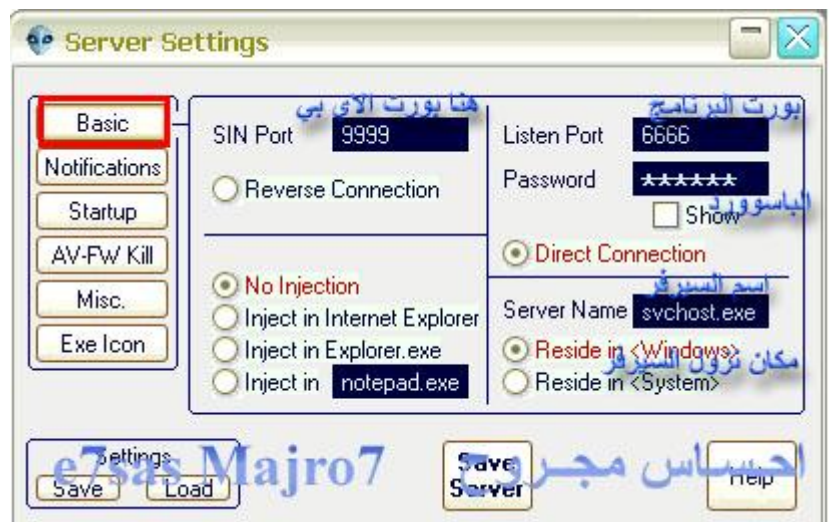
Server Settings

Basic
Notifications
Startup
AV-FW Kill
Misc.
Exe Icon

هنا بورت الاى بي
SIN Port 9999
Reverse Connection

بورت البرنامج
Listen Port 6666
Password ******
الباسوورد
Show
Direct Connection

No Injection
Inject in Internet Explorer
Inject in Explorer.exe
Inject in notepad.exe

اسم السيرفر
Server Name svchost.exe
مكان نزول السيرفر
Reside in <Windows>
Reside in <System>

Settings
Save Load
e7sas Majro7
Save Server
احساس مجروح
Help